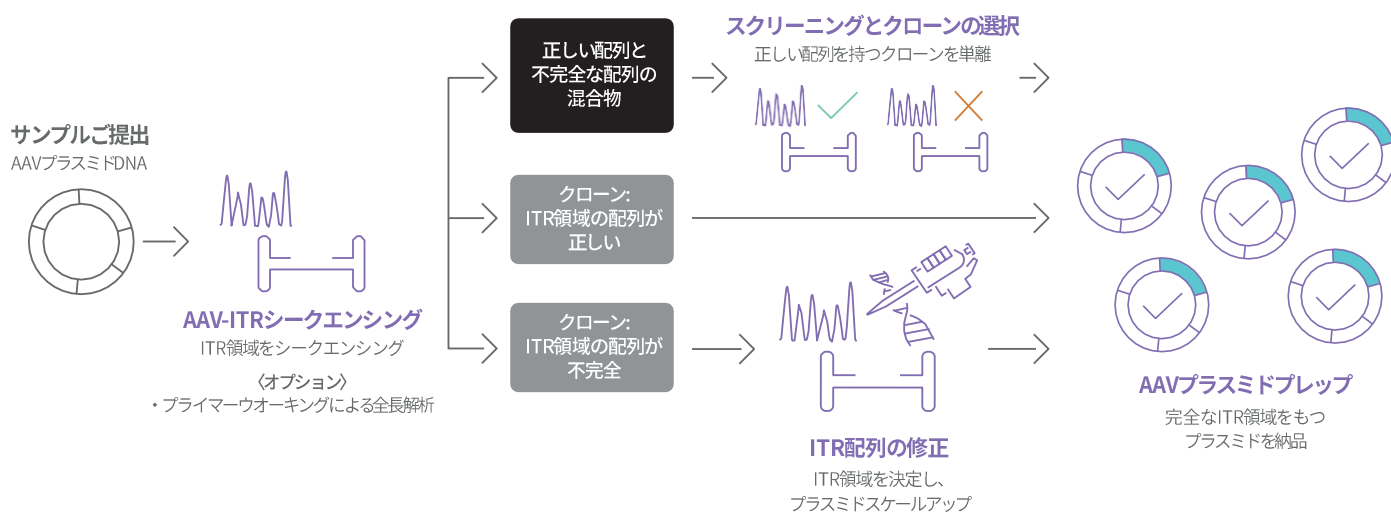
サンプルご提出
AAVプラスミドDNA

AAV-ITRシークエンシング
ITR領域をシークエンシング
〈オプション〉
・プライマーウオーキングによる全長解析

正しい配列と不完全な配列の混合物

クローン:
ITR領域の配列が正しい

クローン:
ITR領域の配列が不完全

スクリーニングとクローンの選択
正しい配列を持つクローンを単離

ITR配列の修正
ITR領域を決定し、
プラスミドスケールアップ

AAVプラスミドプレップ
完全なITR領域をもつ
プラスミドを納品